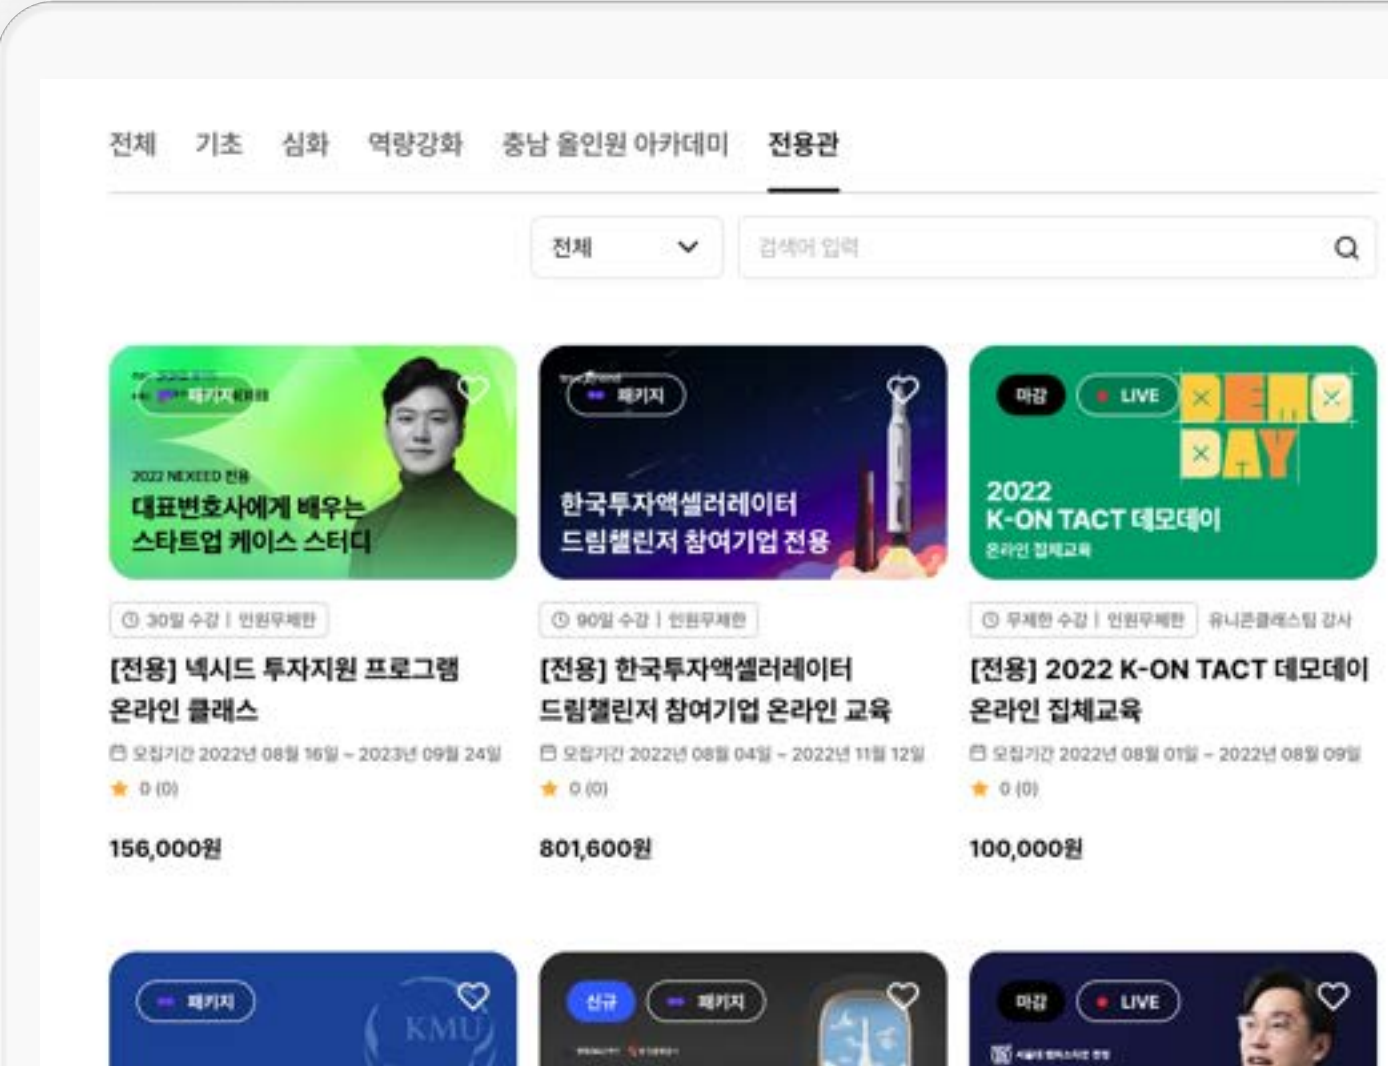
전체 기초 심화 역량강화 충남 올인원 아카데미 전용관

전체

검색어 입력

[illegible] 패키지 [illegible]

2022 NEXEED 전용

대표변호사에게 배우는 스타트업 케이스 스터디

30일 수강 | 인원무제한

[전용] 넥시드 투자지원 프로그램 온라인 클래스

모집기간 2022년 08월 16일 ~ 2023년 09월 24일

0 (0)

156,000원

패키지

한국투자액셀러레이터 드림챌린저 참여기업 전용

90일 수강 | 인원무제한

[전용] 한국투자액셀러레이터 드림챌린저 참여기업 온라인 교육

모집기간 2022년 08월 04일 ~ 2022년 11월 12일

0 (0)

801,600원

마감 LIVE

DEMO DAY

2022 K-ON TACT 데모데이

온라인 집체교육

무제한 수강 | 인원무제한 유니콘클래스팀 강사

[전용] 2022 K-ON TACT 데모데이 온라인 집체교육

모집기간 2022년 08월 01일 ~ 2022년 08월 09일

0 (0)

100,000원

패키지

KMU

신규 패키지

마감 LIVE

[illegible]